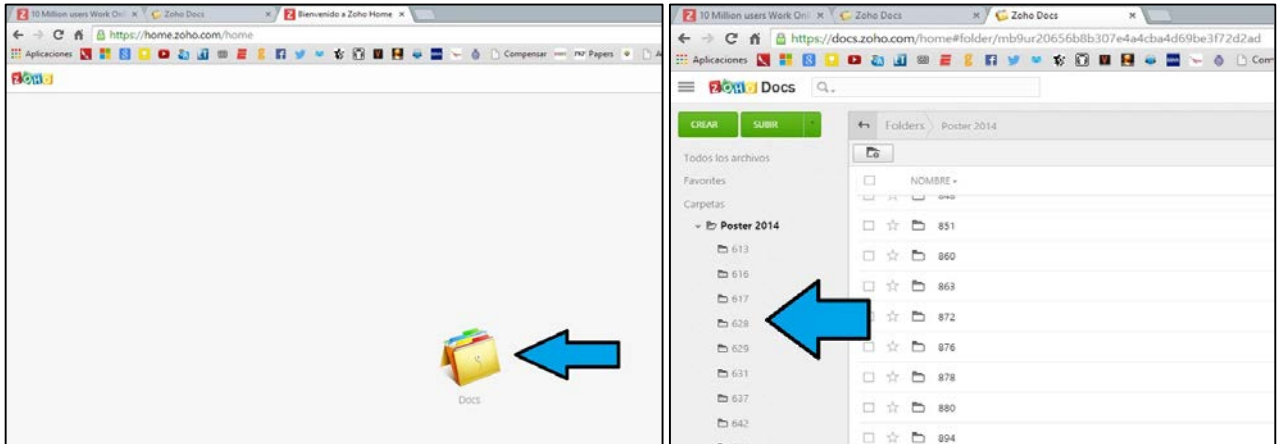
10 Million users Work Onl ×
Zoho Docs ×
Bienvenido a Zoho Home ×
https://home.zoho.com/home
Aplicaciones
Compensar
Papers
ZOHO
Docs

10 Million users Work Onl ×
Zoho Docs ×
Zoho Docs ×
https://docs.zoho.com/home#folder/mb9ur20656b8b307e4a4cba4d69be3f72d2ad
Aplicaciones
Compensar
ZOHO Docs
CREAR
SUBIR
Folders
Poster 2014
Todos los archivos
Favoritos
Carpetas
Poster 2014
613
616
617
628
629
631
637
642
NOMBRE
851
860
863
872
876
878
880
894